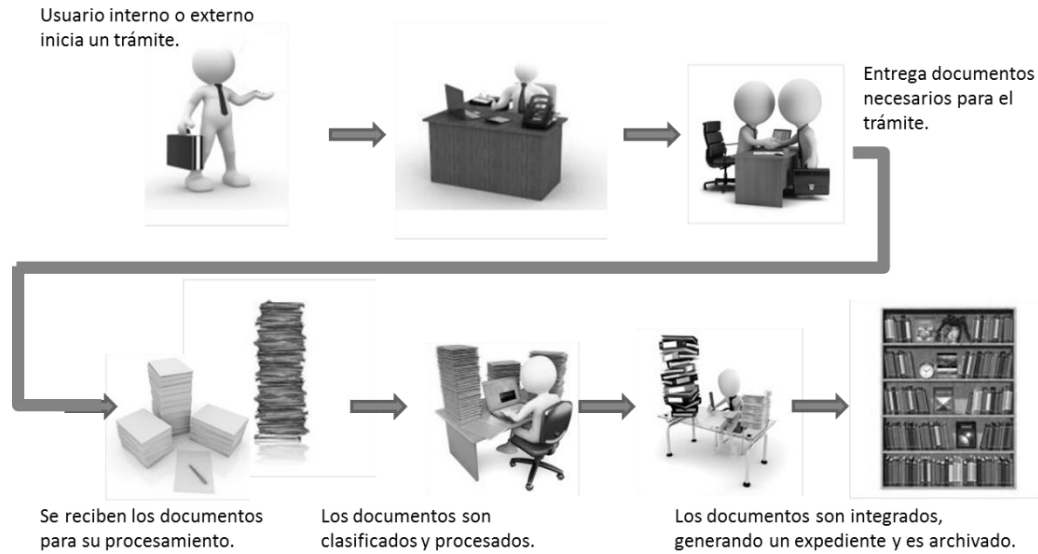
Usuario interno o externo inicia un trámite.

Entrega documentos necesarios para el trámite.

Se reciben los documentos para su procesamiento.

Los documentos son clasificados y procesados.

Los documentos son integrados, generando un expediente y es archivado.